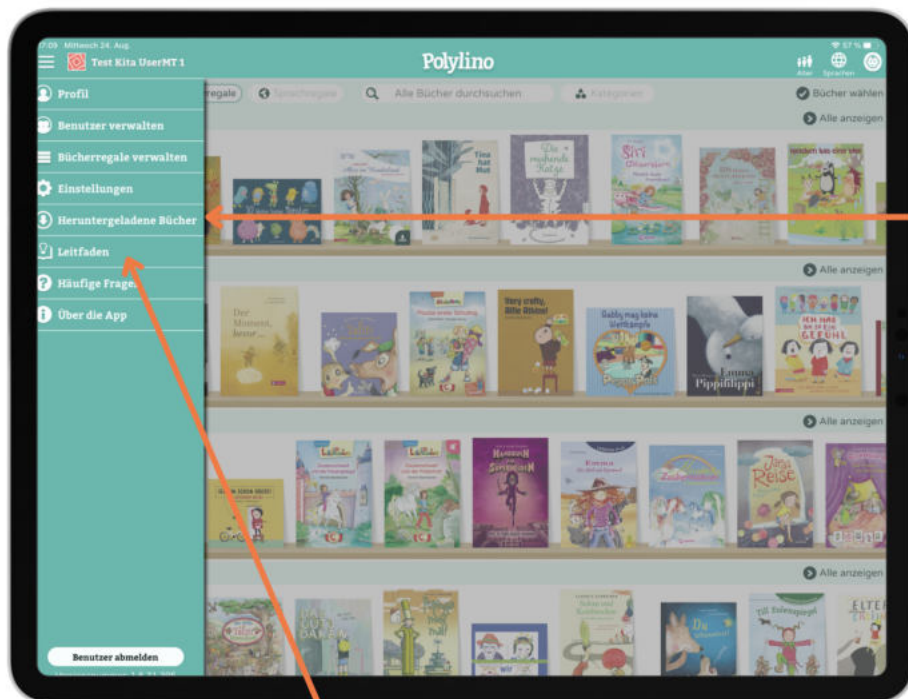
17:09 Mittwoch 24. Aug.

Test Kita UserMT 1

Polylino

Alter Sprachen

Profil

Benutzer verwalten

Bücherregale verwalten

Einstellungen

Heruntergeladene Bücher

Leitfaden

Häufige Fragen

Über die App

Benutzer abmelden

regale

Sprachregale

Alle Bücher durchsuchen

Kategorien

Bücher wählen

Alle anzeigen

Alle anzeigen

Alle anzeigen

Alle anzeigen

Tiere hat Mut

Die mutierte Katze

Der Moment, besser

Very crafty, little Mouse!

Gabby mag keine Wettkämpfe

Emma

Pippifilippi

Ich hab da so ein Gefühl

Emma

Jonas Reise

Till Eulenspiegel